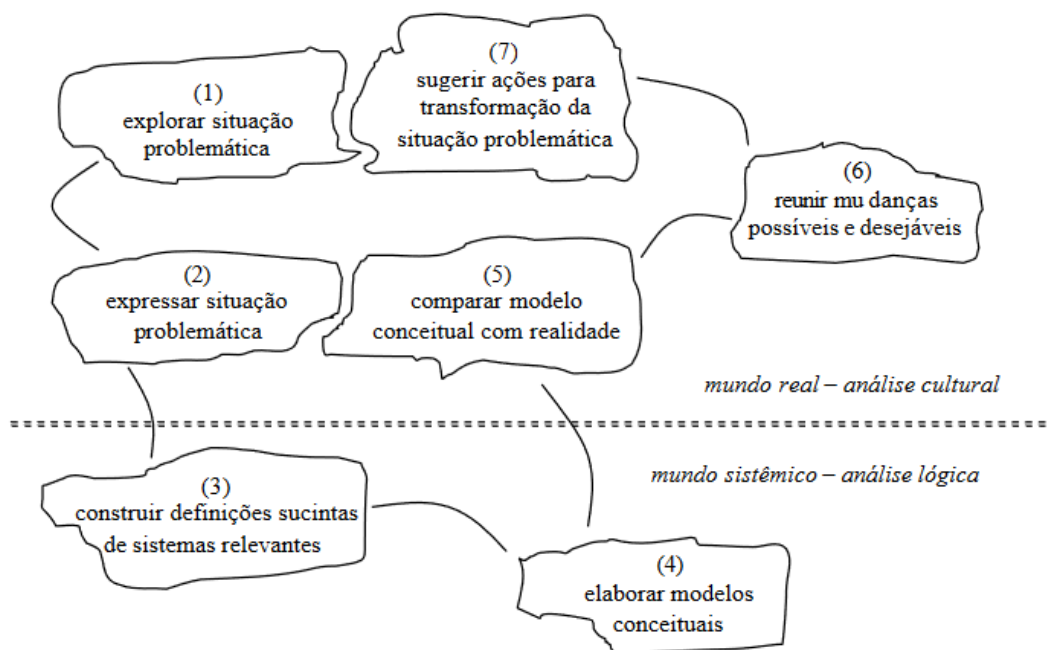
(7)
sugerir ações para transformação da situação problemática

(1)
explorar situação problemática

(6)
reunir mu danças possíveis e desejáveis

(2)
expressar situação problemática

(5)
comparar modelo conceitual com realidade

*mundo real – análise cultural*

*mundo sistêmico – análise lógica*

(3)
construir definições sucintas de sistemas relevantes

(4)
elaborar modelos conceituais